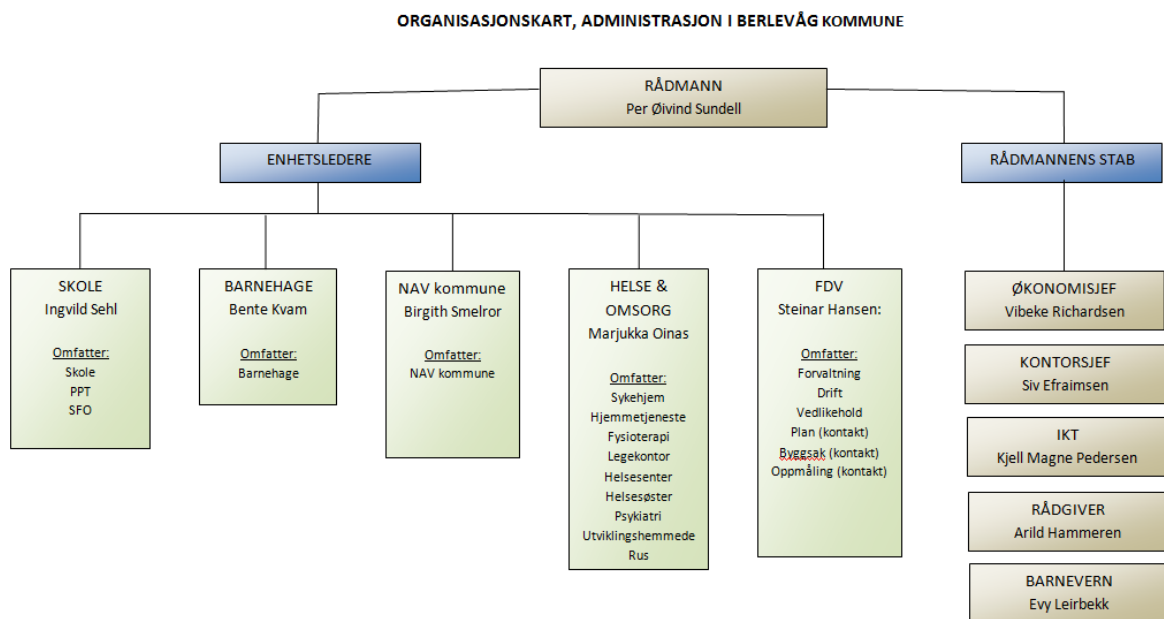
ORGANISASJONSKART, ADMINISTRASJON I BERLEVÅG KOMMUNE

RÅDMANN
Per Øivind Sundell

ENHETSLEDERE

RÅDMANNENS STAB

SKOLE
Ingvild Sehl

Omfatter:
Skole
PPT
SFO

BARNEHAGE
Bente Kvam

Omfatter:
Barnehage

NAV kommune
Birgith Smelror

Omfatter:
NAV kommune

HELSE & OMSORG
Marjukka Oinas

Omfatter:
Sykehjem
Hjemmetjeneste
Fysioterapi
Legekontor
Helsesenter
Helsesøster
Psykiatri
Utviklingshemmede
Rus

FDV
Steinar Hansen:

Omfatter:
Forvaltning
Drift
Vedlikehold
Plan (kontakt)
Byggsak (kontakt)
Oppmåling (kontakt)

ØKONOMISJEF
Vibeke Richardsen

KONTORSJEF
Siv Efraimsen

IKT
Kjell Magne Pedersen

RÅDGIVER
Arild Hammeren

BARNEVERN
Evy Leirbekk